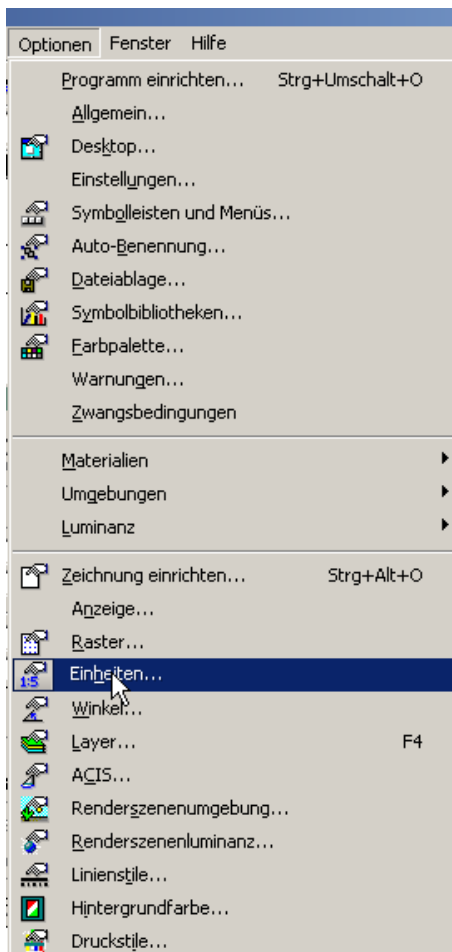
Optionen Fenster Hilfe

Programm einrichten... Strg+Umschalt+O
Allgemein...
Desktop...
Einstellungen...
Symbolleisten und Menüs...
Auto-Benennung...
Dateiablage...
Symbolbibliotheken...
Farbpalette...
Warnungen...
Zwangsbedingungen

Materialien
Umgebungen
Luminanz

Zeichnung einrichten... Strg+Alt+O
Anzeige...
Raster...
1:5
Einheiten...
Winkel...
Layer... F4
ACIS...
Renderszenenumgebung...
Renderszenenluminanz...
Linienstile...
Hintergrundfarbe...
Druckstile...